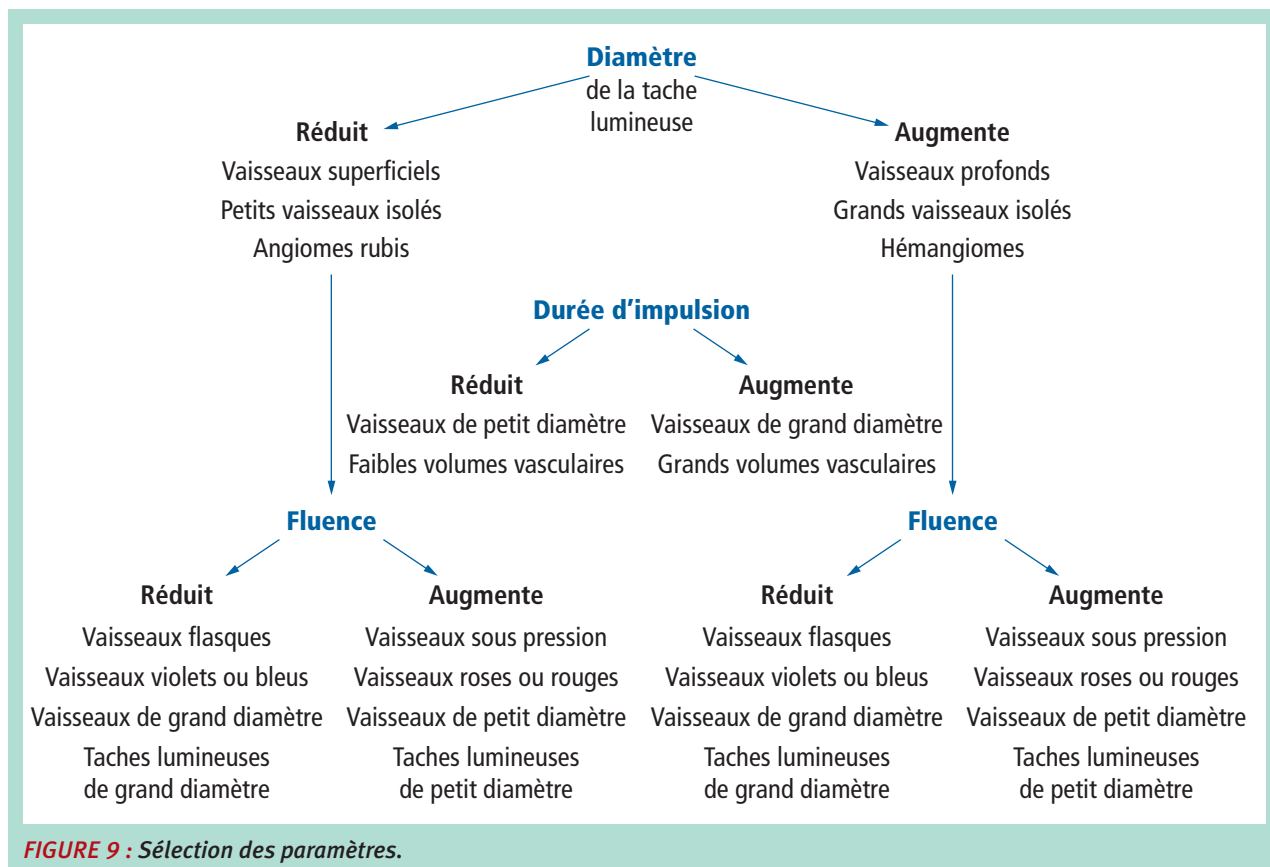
Diamètre
de la tache lumineuse

Réduit
Vaisseaux superficiels
Petits vaisseaux isolés
Angiomes rubis

Augmente
Vaisseaux profonds
Grands vaisseaux isolés
Hémangiomes

Durée d'impulsion

Réduit
Vaisseaux de petit diamètre
Faibles volumes vasculaires

Augmente
Vaisseaux de grand diamètre
Grands volumes vasculaires

Fluence

Réduit
Vaisseaux flasques
Vaisseaux violets ou bleus
Vaisseaux de grand diamètre
Taches lumineuses de grand diamètre

Augmente
Vaisseaux sous pression
Vaisseaux roses ou rouges
Vaisseaux de petit diamètre
Taches lumineuses de petit diamètre

Fluence

Réduit
Vaisseaux flasques
Vaisseaux violets ou bleus
Vaisseaux de grand diamètre
Taches lumineuses de grand diamètre

Augmente
Vaisseaux sous pression
Vaisseaux roses ou rouges
Vaisseaux de petit diamètre
Taches lumineuses de petit diamètre

FIGURE 9 : Sélection des paramètres.